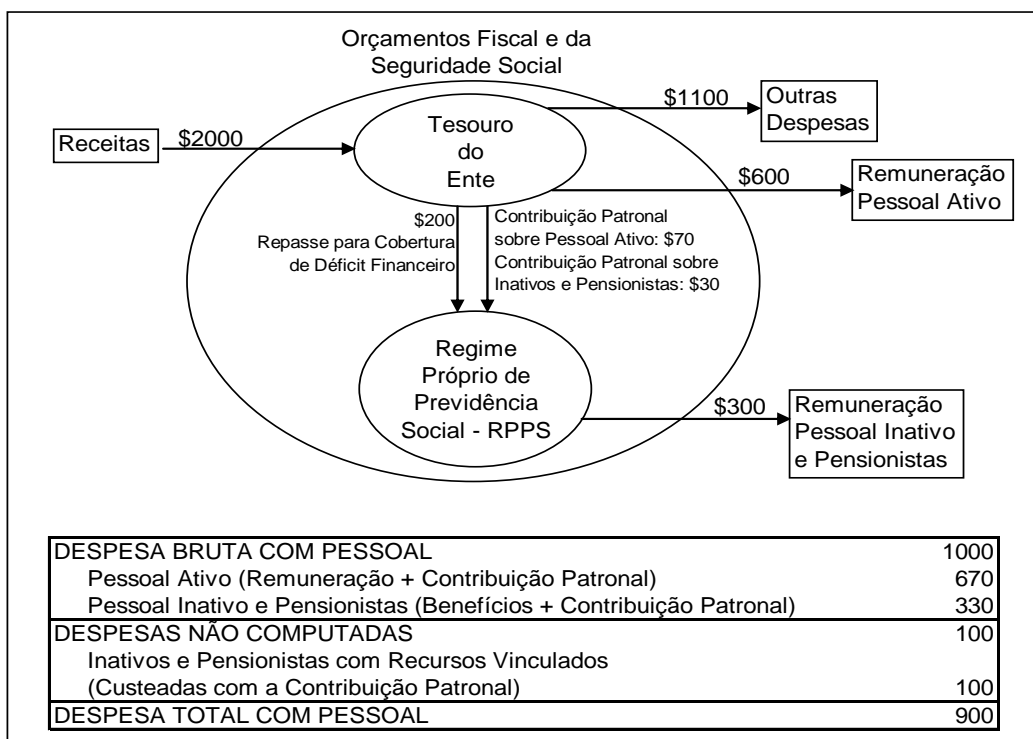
Orçamentos Fiscal e da Seguridade Social

Receitas

$2000

Tesouro do Ente

$1100

Outras Despesas

$600

Remuneração Pessoal Ativo

$200
Repasse para Cobertura de Déficit Financeiro

Contribuição Patronal sobre Pessoal Ativo: $70
Contribuição Patronal sobre Inativos e Pensionistas: $30

Regime Próprio de Previdência Social - RPPS

$300

Remuneração Pessoal Inativo e Pensionistas

| | |
|---|---|
| DESPESA BRUTA COM PESSOAL | 1000 |
| Pessoal Ativo (Remuneração + Contribuição Patronal) | 670 |
| Pessoal Inativo e Pensionistas (Benefícios + Contribuição Patronal) | 330 |
| DESPESAS NÃO COMPUTADAS | 100 |
| Inativos e Pensionistas com Recursos Vinculados (Custeadas com a Contribuição Patronal) | 100 |
| DESPESA TOTAL COM PESSOAL | 900 |